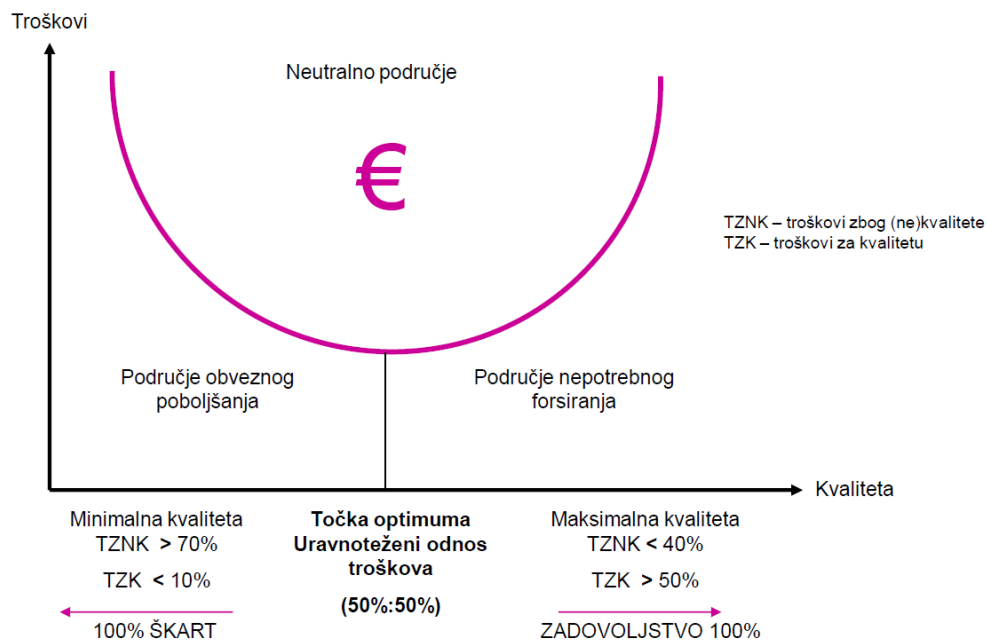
Troškovi

Neutralno područje

€

TZNK – troškovi zbog (ne)kvalitete
TZK – troškovi za kvalitetu

Područje obveznog poboljšanja

Područje nepotrebnog forsiranja

Kvaliteta

Minimalna kvaliteta
TZNK > 70%

TZK < 10%

100% ŠKART

**Točka optimuma**
**Uravnoteženi odnos troškova**

**(50%:50%)**

Maksimalna kvaliteta
TZNK < 40%

TZK > 50%

ZADOVOLJSTVO 100%